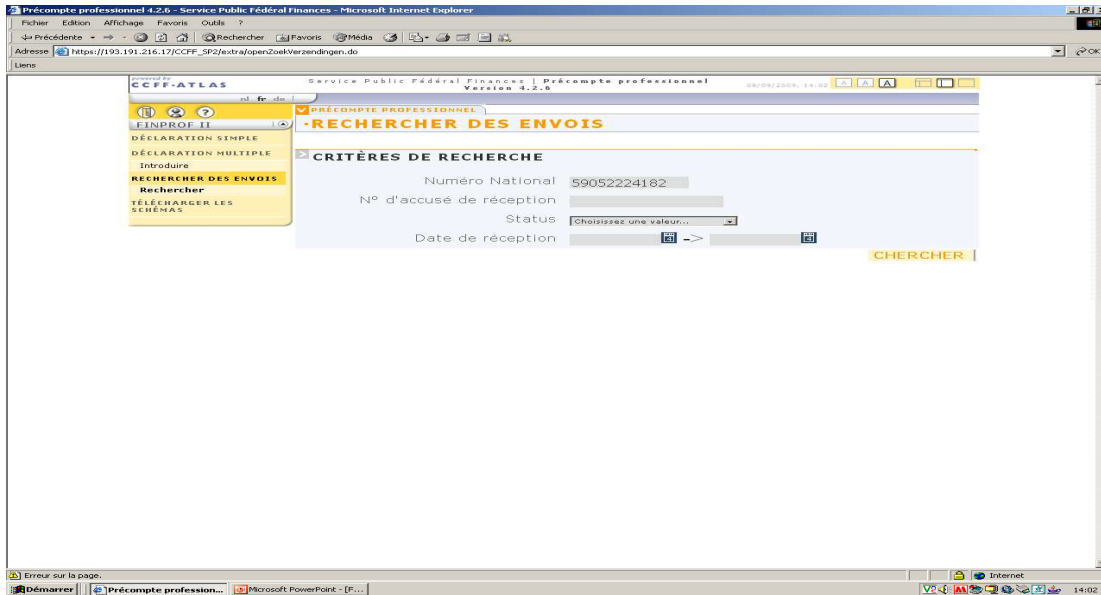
Précompte professionnel 4.2.6 - Service Public Fédéral Finances - Microsoft Internet Explorer

Fichier Edition Affichage Favoris Outils ?

Précédente Rechercher Favoris Média

Adresse https://193.191.216.17/CCFF_SP2/extra/openZoekVerzendingen.do

OK

Liens

powered by CCFF-ATLAS

Service Public Fédéral Finances | Précompte professionnel Version 4.2.6

08/09/2005, 14:02 A A A

nl fr de

FINPROF II

DÉCLARATION SIMPLE

DÉCLARATION MULTIPLE

Introduire

RECHERCHER DES ENVOIS

Rechercher

TÉLÉCHARGER LES SCHÉMAS

PRÉCOMPTE PROFESSIONNEL

RECHERCHER DES ENVOIS

CRITÈRES DE RECHERCHE

Numéro National 59052224182

N° d'accusé de réception

Status Choisissez une valeur...

Date de réception ->

CHERCHER

Erreur sur la page.

Internet

Démarrer Précompte profession... Microsoft PowerPoint - [F...

14:02